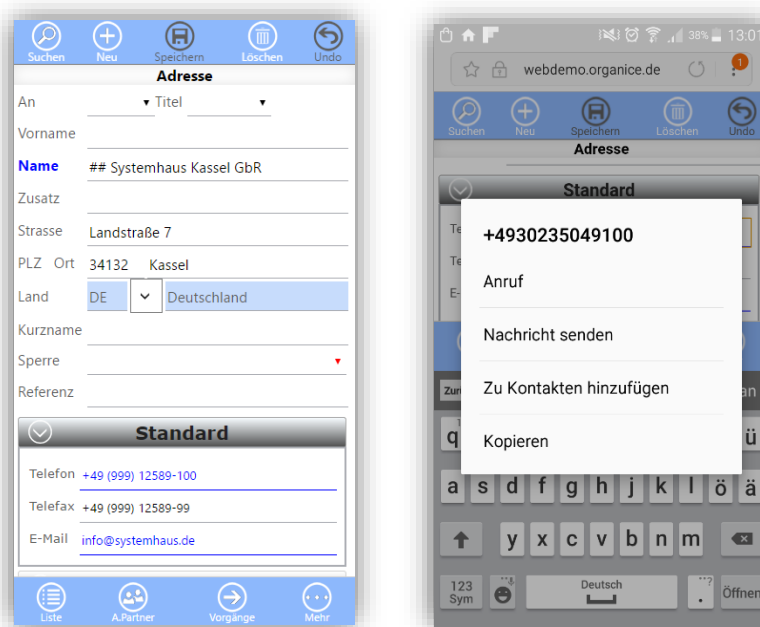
Suchen Neu Speichern Löschen Undo

Adresse

An Titel

Vorname

Name ## Systemhaus Kassel GbR

Zusatz

Strasse Landstraße 7

PLZ Ort 34132 Kassel

Land DE Deutschland

Kurzname

Sperre

Referenz

Standard

Telefon +49 (999) 12589-100

Telefax +49 (999) 12589-99

E-Mail info@systemhaus.de

Liste A.Partner Vorgänge Mehr

38% 13:01

webdemo.organice.de

Suchen Neu Speichern Löschen Undo

Adresse

Standard

Te

Te

E-

+4930235049100

Anruf

Nachricht senden

Zu Kontakten hinzufügen

Kopieren

Zur

an

q ü

a s d f g h j k l ö ä

y x c v b n m

123 Sym Deutsch . Öffnen